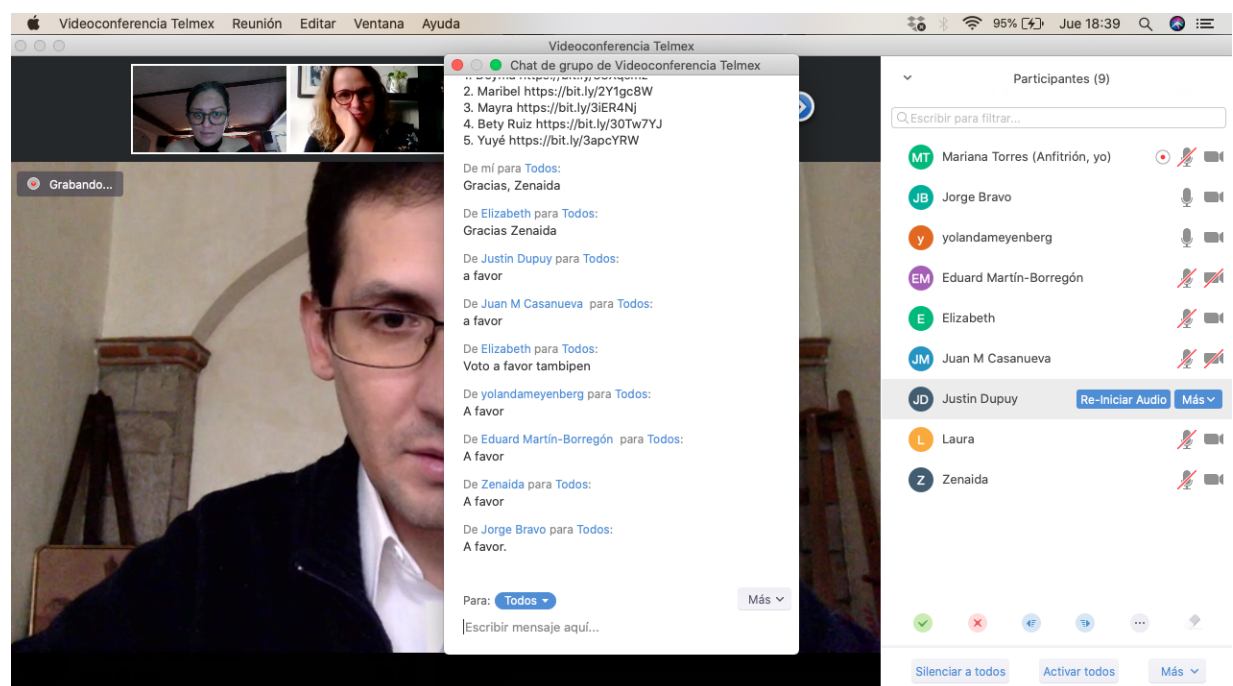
Videoconferencia Telmex Reunión Editar Ventana Ayuda

95% Jue 18:39

Videoconferencia Telmex

Grabando...

Chat de grupo de Videoconferencia Telmex

1. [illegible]
2. Maribel https://bit.ly/2Y1gc8W
3. Mayra https://bit.ly/3iER4Nj
4. Bety Ruiz https://bit.ly/30Tw7YJ
5. Yuyé https://bit.ly/3apcYRW

De mí para Todos:
Gracias, Zenaida

De Elizabeth para Todos:
Gracias Zenaida

De Justin Dupuy para Todos:
a favor

De Juan M Casanueva para Todos:
a favor

De Elizabeth para Todos:
Voto a favor tambipen

De yolandameyenberg para Todos:
A favor

De Eduard Martín-Borregón para Todos:
A favor

De Zenaida para Todos:
A favor

De Jorge Bravo para Todos:
A favor.

Para: Todos

Más

Escribir mensaje aquí...

Participantes (9)

Escribir para filtrar...

MT Mariana Torres (Anfitrión, yo)
JB Jorge Bravo
y yolandameyenberg
EM Eduard Martín-Borregón
E Elizabeth
JM Juan M Casanueva
JD Justin Dupuy Re-Iniciar Audio Más
L Laura
Z Zenaida

Silenciar a todos Activar todos Más